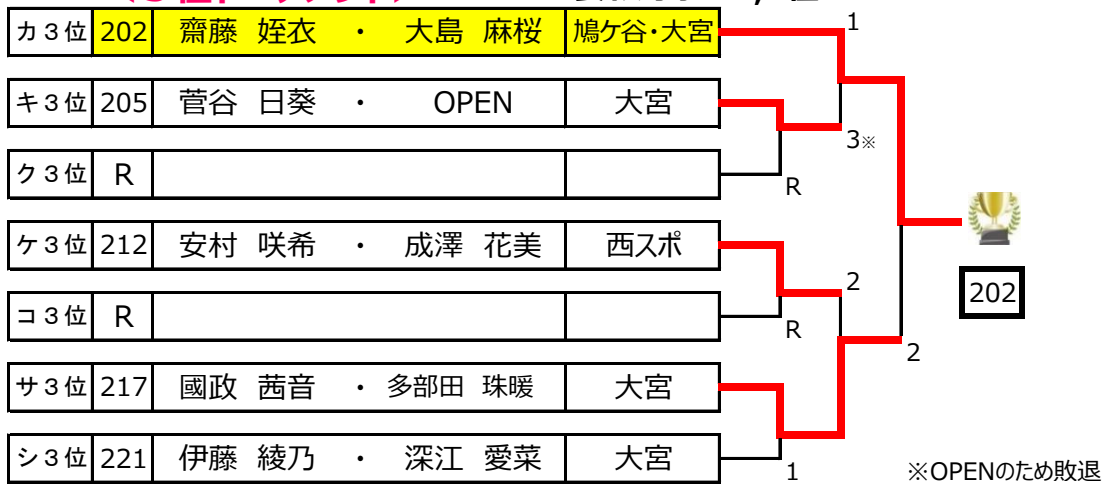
| | | | |
|---|---|---|---|
| カ３位 | 202 | 齋藤　姪衣　・　大島　麻桜 | 鳩ケ谷･大宮 |
| キ３位 | 205 | 菅谷　日葵　・　OPEN | 大宮 |
| ク３位 | R | | |
| ケ３位 | 212 | 安村　咲希　・　成澤　花美 | 西スポ |
| コ３位 | R | | |
| サ３位 | 217 | 國政　茜音　・　多部田　珠暖 | 大宮 |
| シ３位 | 221 | 伊藤　綾乃　・　深江　愛菜 | 大宮 |

1
3※
R
2
R
1
2

202

※OPENのため敗退